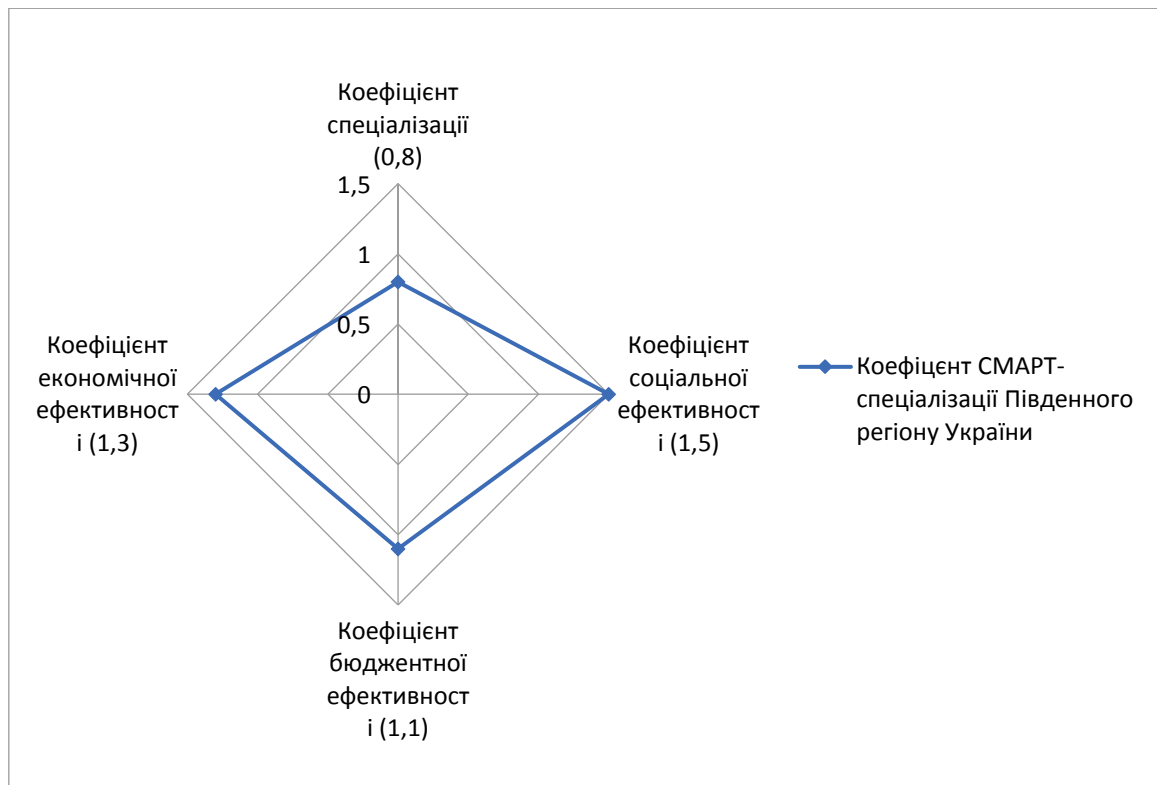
Коефіцієнт спеціалізації (0,8)

1,5

1

0,5

0

Коефіцієнт економічної ефективност і (1,3)

Коефіцієнт соціальної ефективност і (1,5)

Коефіцієнт бюдженотної ефективност і (1,1)

Коефіцєнт СМАРТ-спеціалізації Південного регіону України